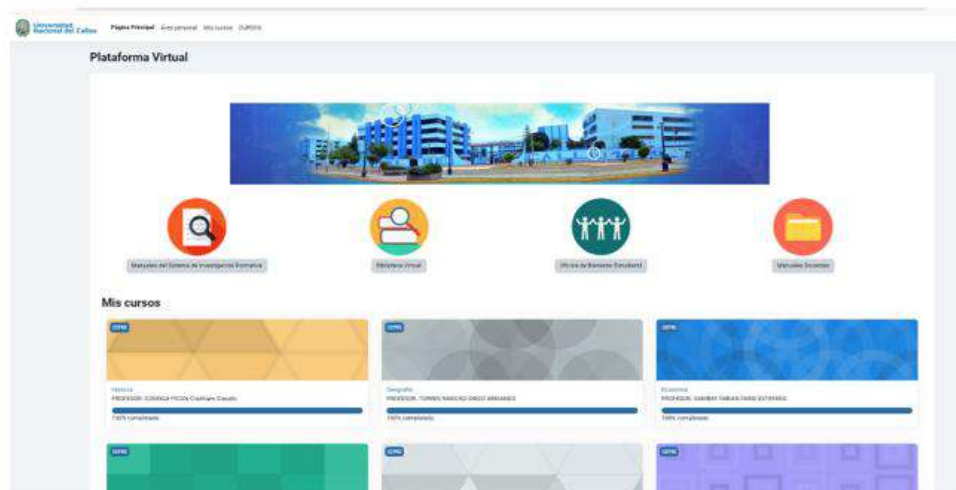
Universidad Nacional del Callao

Página Principal Área personal Mis cursos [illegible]

Plataforma Virtual

Manuales del Sistema de Investigación Formativa

Biblioteca Virtual

Oficina de Bienestar Estudiantil

Manuales Docentes

Mis cursos

CEPRE

Historia
PROFESOR: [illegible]
100% completado

CEPRE

Geografía
PROFESOR: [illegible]
100% completado

CEPRE

Economía
PROFESOR: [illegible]
100% completado

CEPRE

CEPRE

CEPRE